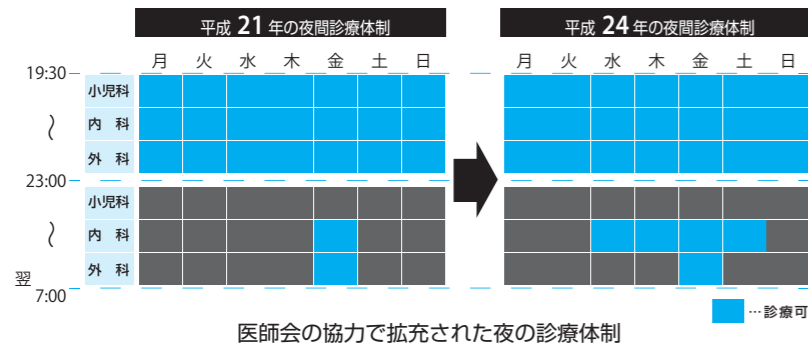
平成 21 年の夜間診療体制

| | 月 | 火 | 水 | 木 | 金 | 土 | 日 |
|---|---|---|---|---|---|---|---|
| 小児科 | | | | | | | |
| 内 科 | | | | | | | |
| 外 科 | | | | | | | |
| 小児科 | | | | | | | |
| 内 科 | | | | | | | |
| 外 科 | | | | | | | |

19:30

23:00

翌 7:00

平成 24 年の夜間診療体制

| 月 | 火 | 水 | 木 | 金 | 土 | 日 |
|---|---|---|---|---|---|---|

…診療可

医師会の協力で拡充された夜の診療体制